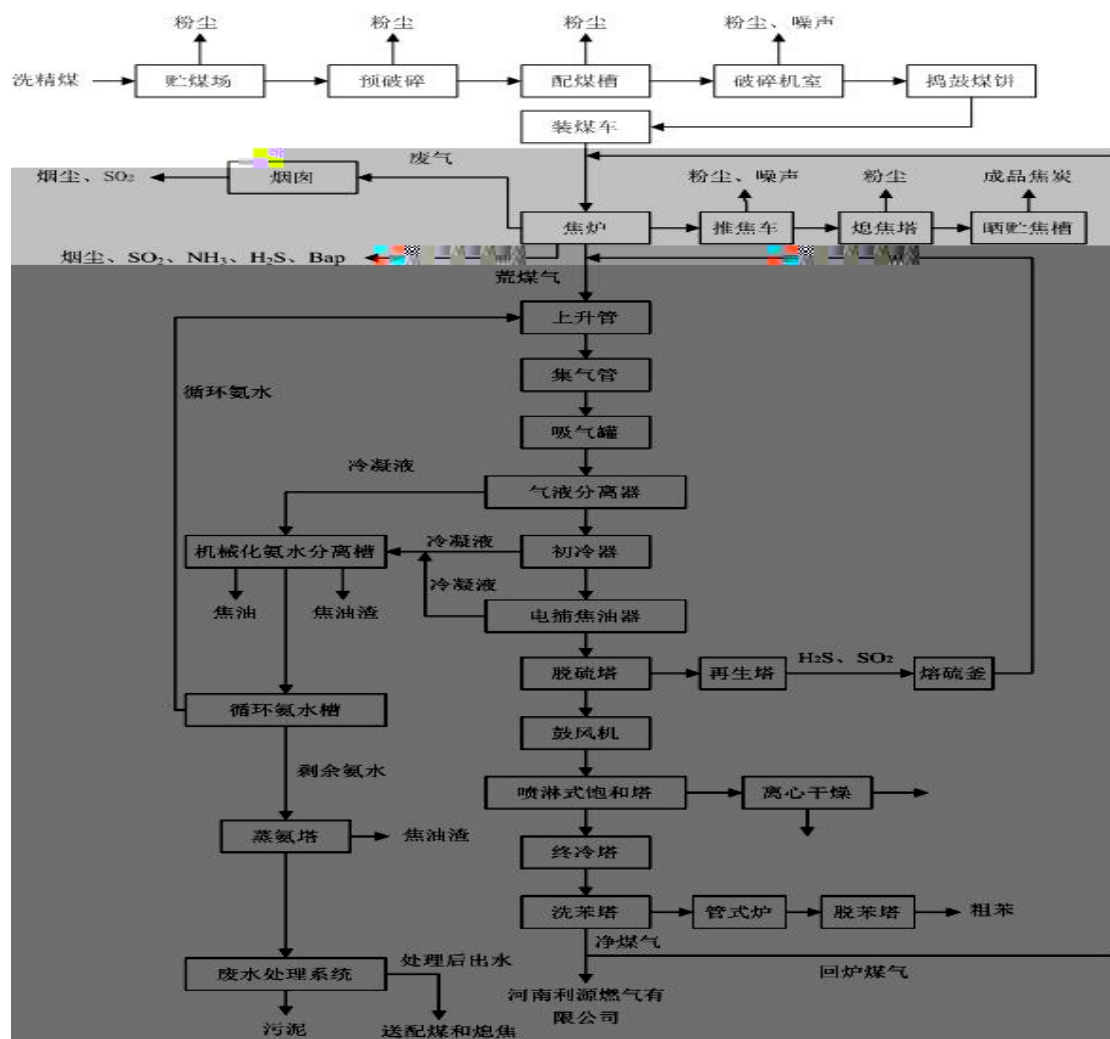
粉尘 粉尘 粉尘 粉尘、噪声

洗精煤 贮煤场 预破碎 配煤槽 破碎机室 捣鼓煤饼

装煤车

废气

烟尘、$SO_2$ 烟囱

粉尘、噪声 粉尘 成品焦炭

焦炉 推焦车 熄焦塔 晒贮焦槽

烟尘、$SO_2$、$NH_3$、$H_2S$、Bap

荒煤气

上升管

循环氨水

集气管

吸气罐

冷凝液

气液分离器

机械化氨水分离槽 冷凝液 初冷器

冷凝液

焦油 焦油渣

电捕焦油器

脱硫塔 再生塔 $H_2S$、$SO_2$ 熔硫釜

循环氨水槽

鼓风机

剩余氨水

喷淋式饱和塔 离心干燥

蒸氨塔 焦油渣

终冷塔

洗苯塔 管式炉 脱苯塔 粗苯

净煤气

废水处理系统 处理后出水

回炉煤气

河南利源燃气有限公司

污泥 送配煤和熄焦